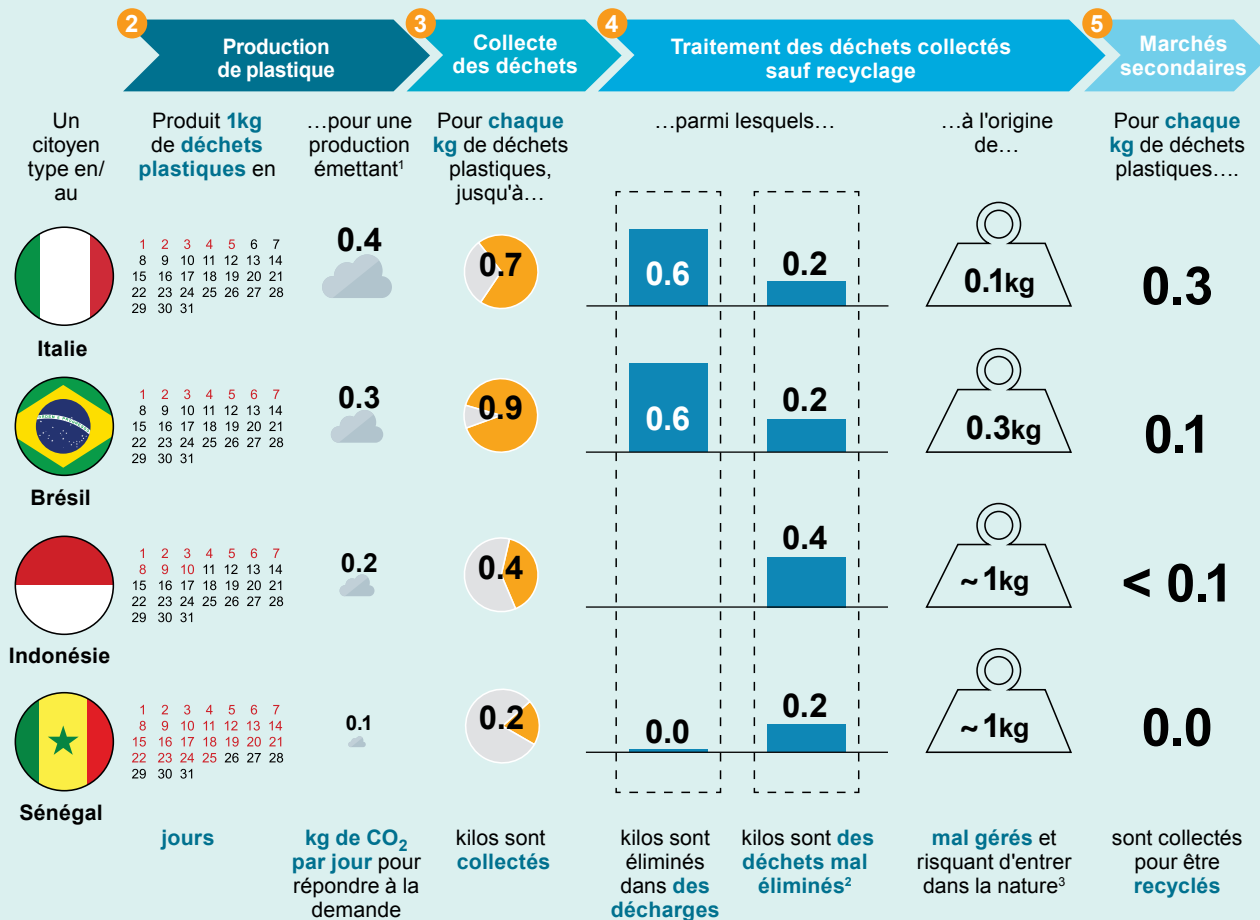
2 Production de plastique

3 Collecte des déchets

4 Traitement des déchets collectés sauf recyclage

5 Marchés secondaires

Un citoyen type en/au

Produit 1kg de déchets plastiques en

…pour une production émettant¹

Pour chaque kg de déchets plastiques, jusqu'à…

…parmi lesquels…

…à l'origine de…

Pour chaque kg de déchets plastiques….

Italie

1 2 3 4 5 6 7
8 9 10 11 12 13 14
15 16 17 18 19 20 21
22 23 24 25 26 27 28
29 30 31

0.4

0.7

0.6

0.2

0.1kg

0.3

Brésil

1 2 3 4 5 6 7
8 9 10 11 12 13 14
15 16 17 18 19 20 21
22 23 24 25 26 27 28
29 30 31

0.3

0.9

0.6

0.2

0.3kg

0.1

Indonésie

1 2 3 4 5 6 7
8 9 10 11 12 13 14
15 16 17 18 19 20 21
22 23 24 25 26 27 28
29 30 31

0.2

0.4

0.4

~1kg

< 0.1

Sénégal

1 2 3 4 5 6 7
8 9 10 11 12 13 14
15 16 17 18 19 20 21
22 23 24 25 26 27 28
29 30 31

0.1

0.2

0.0

0.2

~1kg

0.0

jours

kg de $CO_2$ par jour pour répondre à la demande

kilos sont collectés

kilos sont éliminés dans des décharges

kilos sont des déchets mal éliminés²

mal gérés et risquant d'entrer dans la nature³

sont collectés pour être recyclés